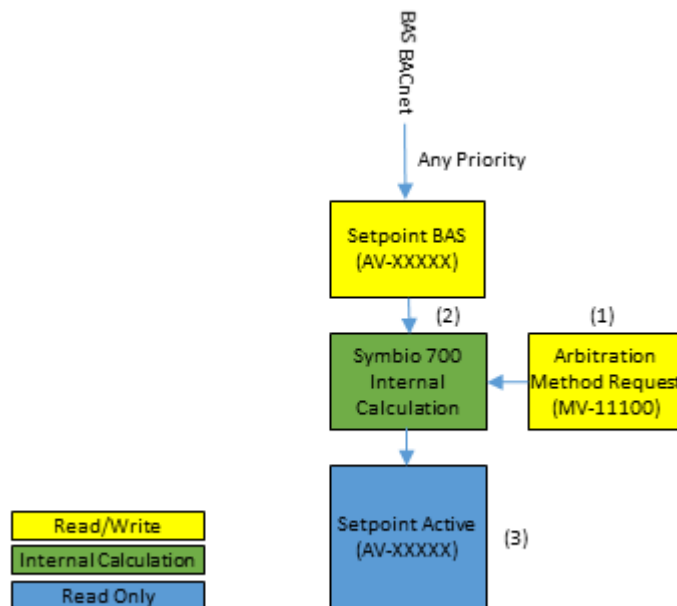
BAS BACnet

Any Priority

Setpoint BAS
(AV-XXXXX)

(2)

(1)

Symbio 700
Internal
Calculation

Arbitration
Method Request
(MV-11100)

Setpoint Active
(AV-XXXXX)

(3)

Read/Write

Internal Calculation

Read Only